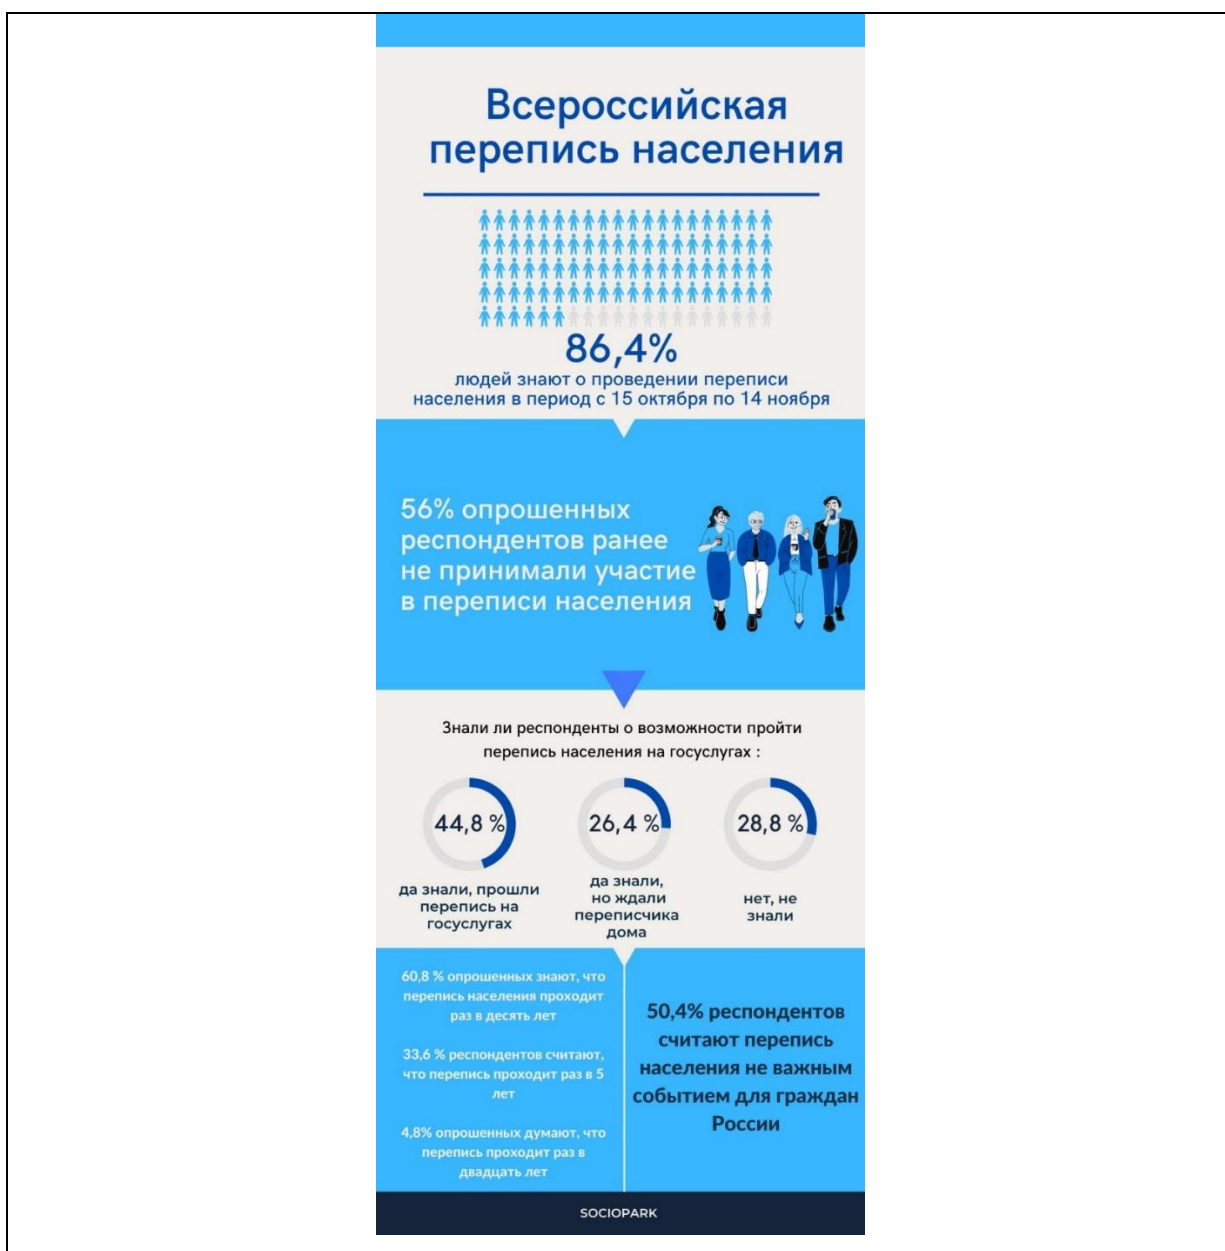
Всероссийская перепись населения

86,4%
людей знают о проведении переписи населения в период с 15 октября по 14 ноября

56% опрошенных респондентов ранее не принимали участие в переписи населения

Знали ли респонденты о возможности пройти перепись населения на госуслугах :

44,8 %
да знали, прошли перепись на госуслугах

26,4 %
да знали, но ждали переписчика дома

28,8 %
нет, не знали

60,8 % опрошенных знают, что перепись населения проходит раз в десять лет

33,6 % респондентов считают, что перепись проходит раз в 5 лет

4,8% опрошенных думают, что перепись проходит раз в двадцать лет

50,4% респондентов считают перепись населения не важным событием для граждан России

SOCIOPARK